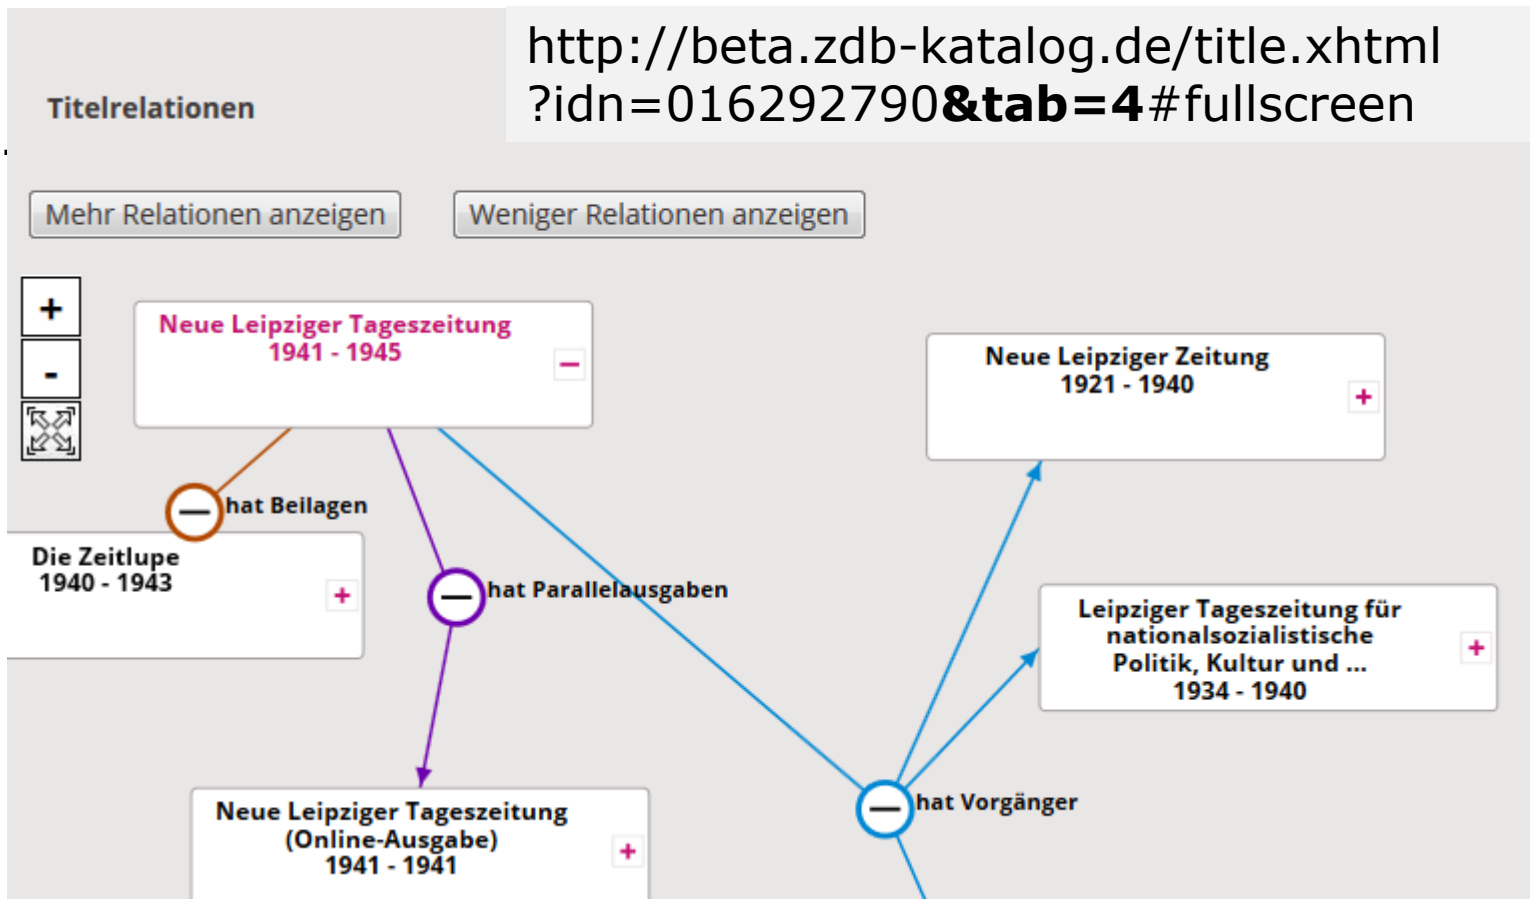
Titelrelationen

http://beta.zdb-katalog.de/title.xhtml?idn=016292790**&tab=4**#fullscreen

Mehr Relationen anzeigen

Weniger Relationen anzeigen

+

-

Neue Leipziger Tageszeitung
1941 - 1945

–

Neue Leipziger Zeitung
1921 - 1940

+

hat Beilagen

Die Zeitlupe
1940 - 1943

+

hat Parallelausgaben

Leipziger Tageszeitung für nationalsozialistische Politik, Kultur und ...
1934 - 1940

+

hat Vorgänger

Neue Leipziger Tageszeitung (Online-Ausgabe)
1941 - 1941

+